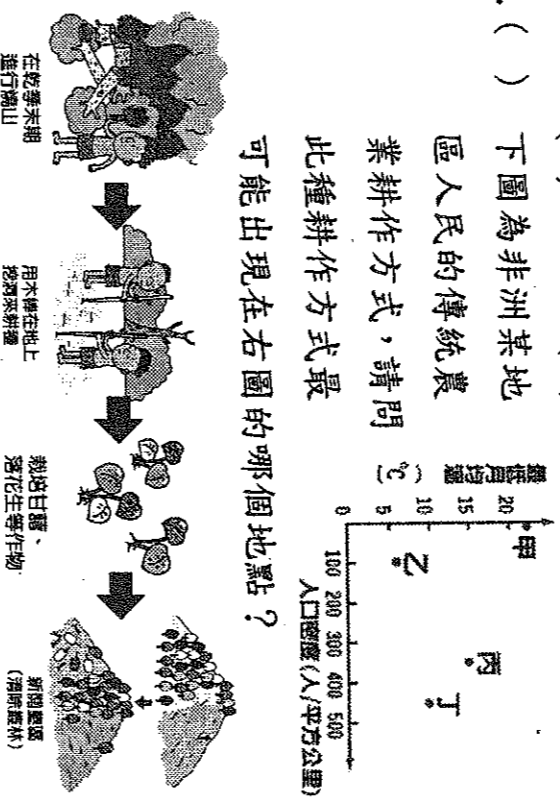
.（ ）下圖為非洲某地區人民的傳統農業耕作方式，請問此種耕作方式最可能出現在右圖的哪個地點？

在乾季末期進行燒山

用木棒在地上挖洞來耕種

栽培甘藷、落花生等作物

新的聚落（清除叢林）

最低月均溫（℃）
20
15
10
5
0
100 200 300 400 500
人口密度（人/平方公里）
甲
乙
丙
丁